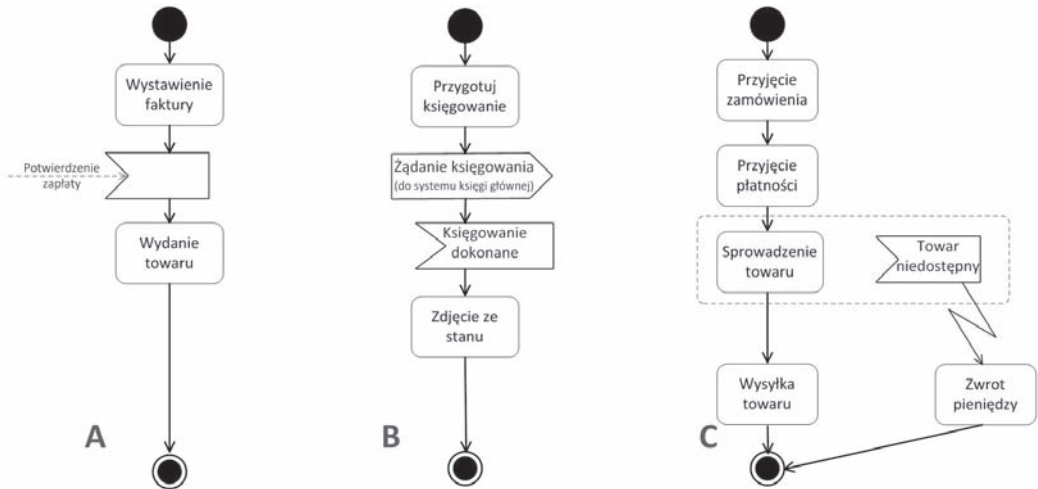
Wystawienie faktury

Potwierdzenie zapłaty

Wydanie towaru

A

Przygotuj księgowanie

Żądanie księgowania
(do systemu księgi głównej)

Księgowanie dokonane

Zdjęcie ze stanu

B

Przyjęcie zamówienia

Przyjęcie płatności

Sprowadzenie towaru

Towar niedostępny

Wysyłka towaru

Zwrot pieniędzy

C